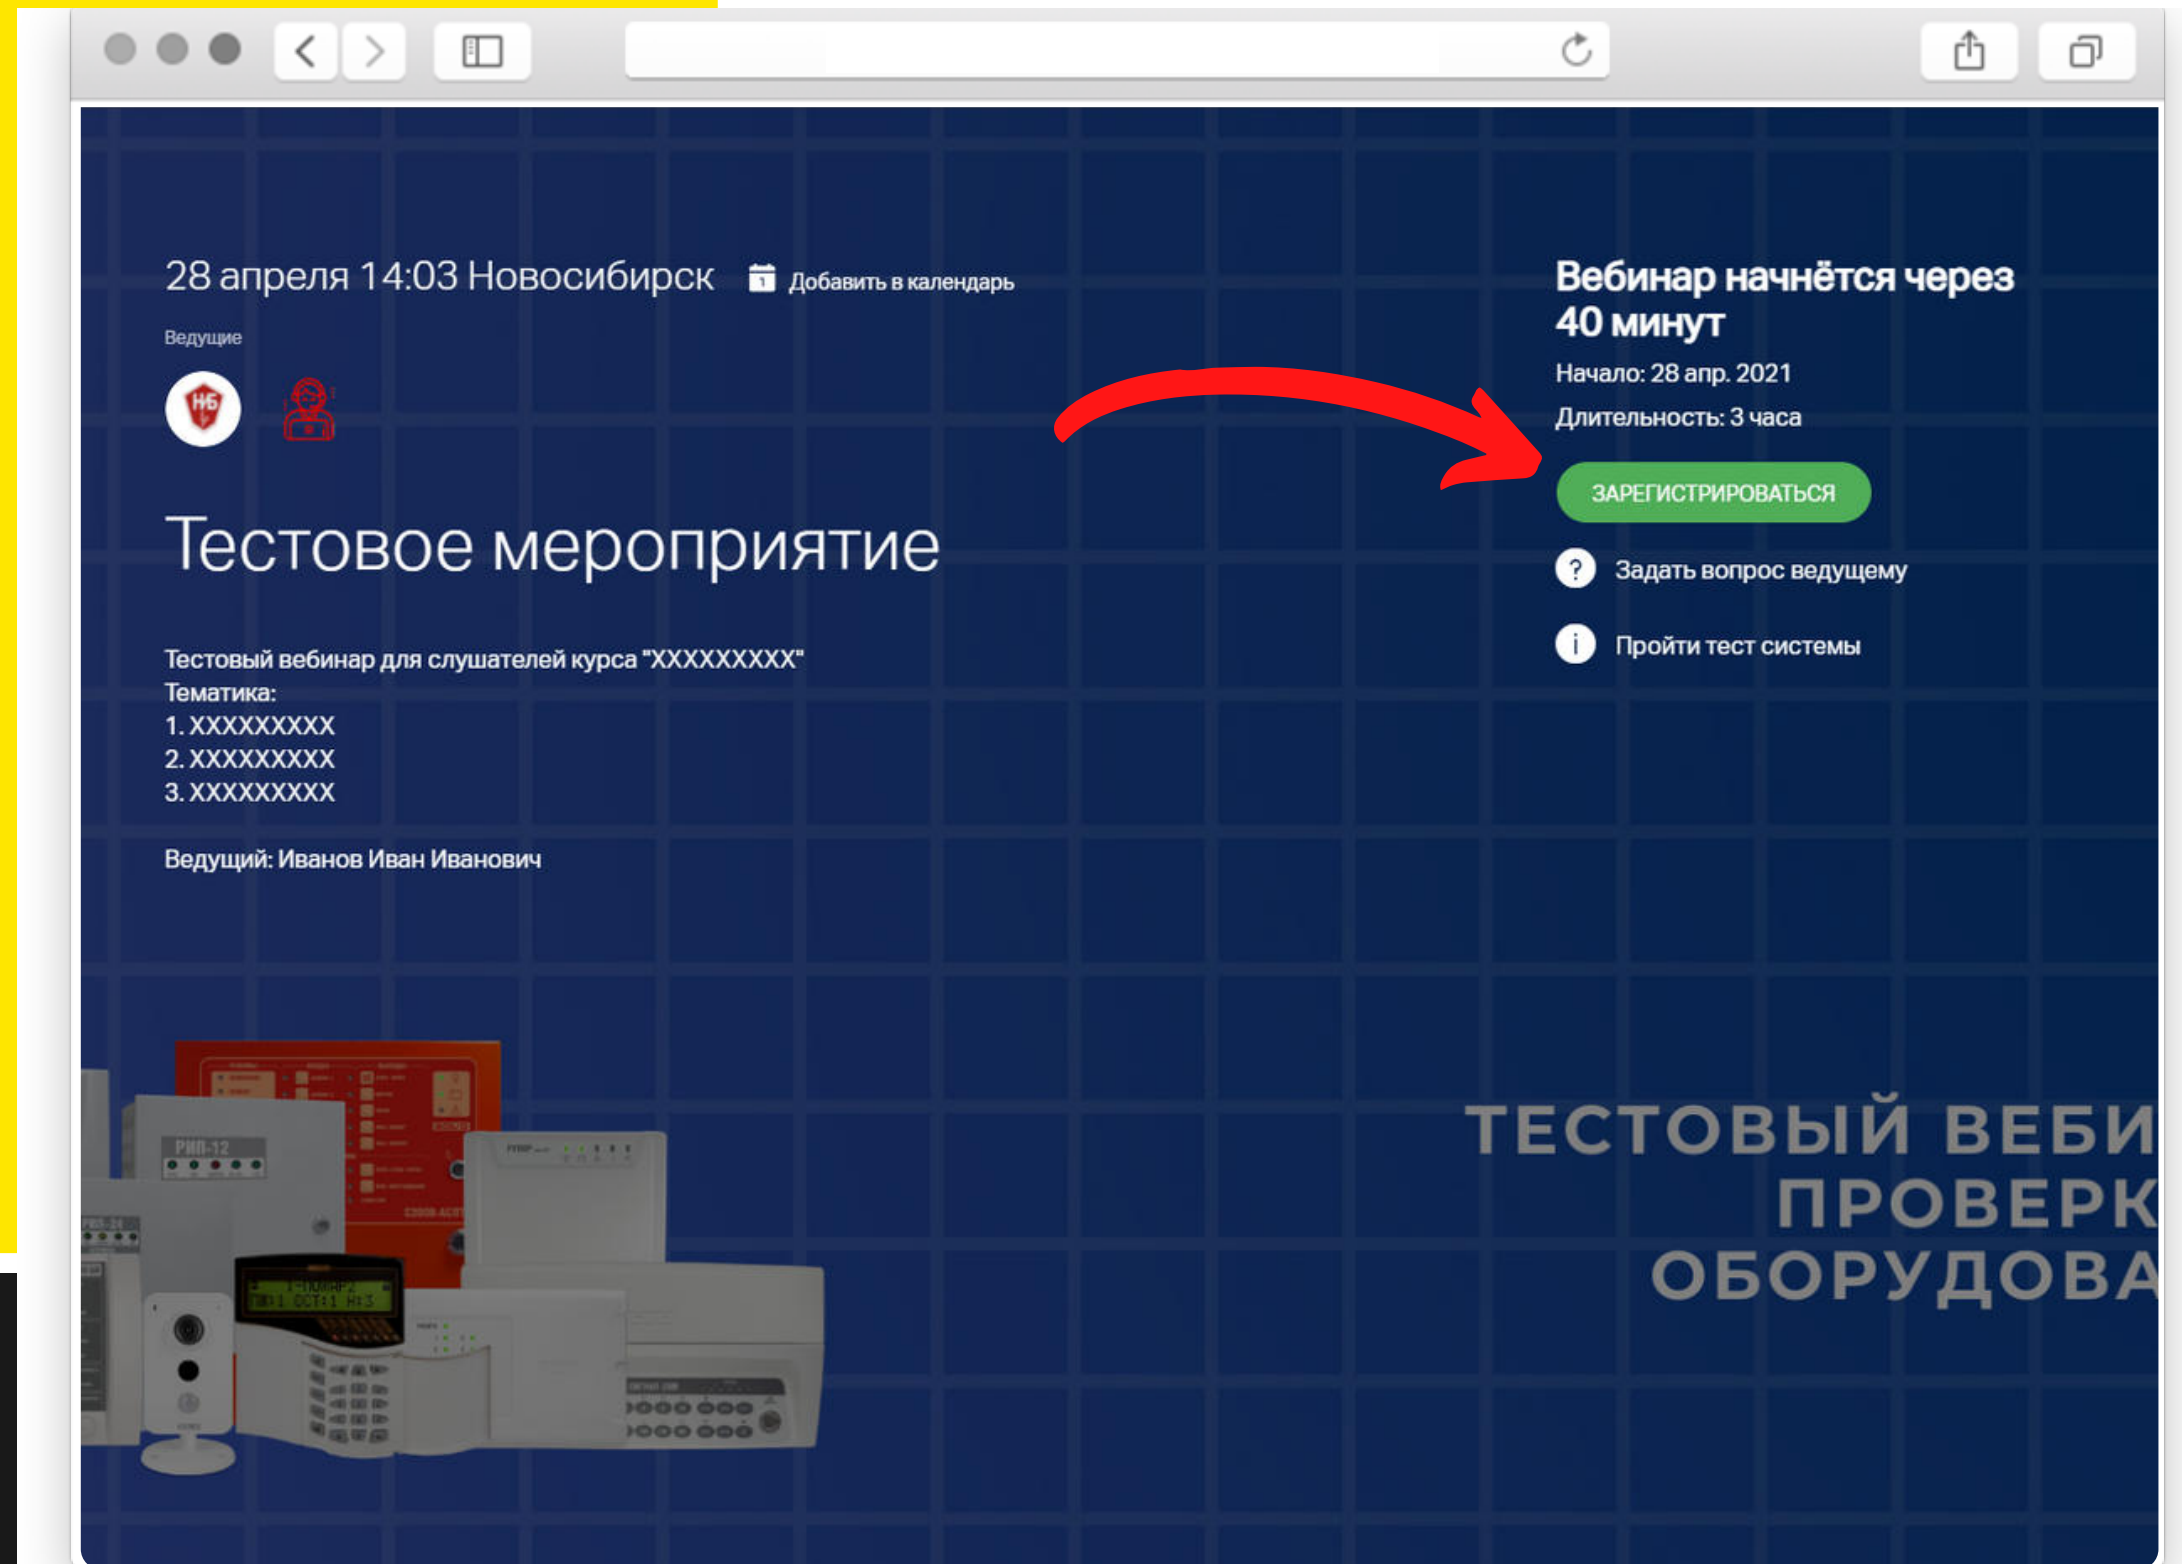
28 апреля 14:03 Новосибирск Добавить в календарь

Ведущие

НБ

Тестовое мероприятие

Тестовый вебинар для слушателей курса "XXXXXXXXX"
Тематика:
1. XXXXXXXXX
2. XXXXXXXXX
3. XXXXXXXXX

Ведущий: Иванов Иван Иванович

Вебинар начнётся через 40 минут

Начало: 28 апр. 2021

Длительность: 3 часа

ЗАРЕГИСТРИРОВАТЬСЯ

Задать вопрос ведущему

Пройти тест системы

РИП-12

ТЕСТОВЫЙ ВЕБИ
ПРОВЕРК
ОБОРУДОВА